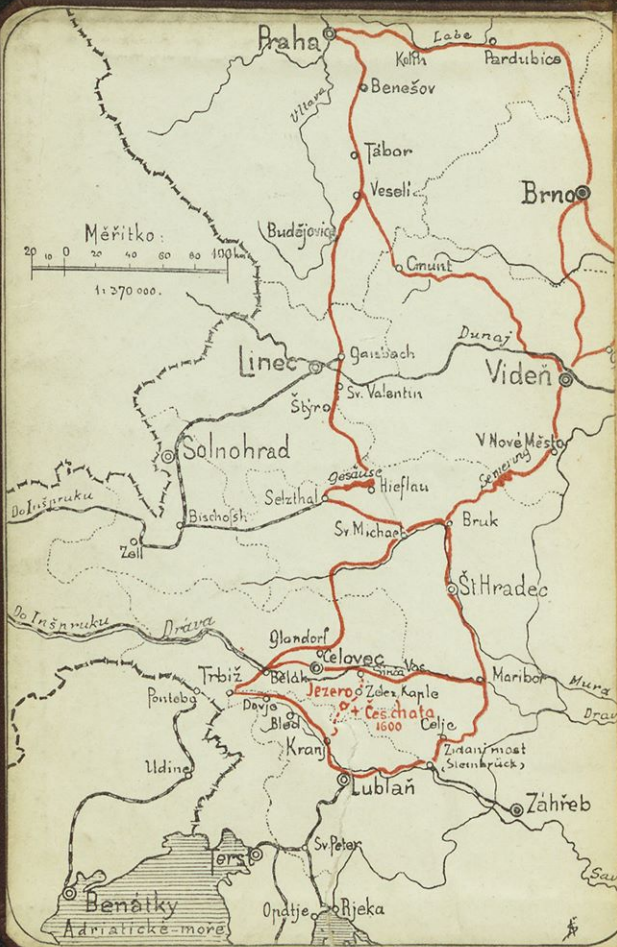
Praha
Labe
Kolín
Pardubice
Benešov
Vltava
Tábor
Veselí
Brno
Budějovice
Měřítko:
20 10 0 20 40 60 80 100 km
1:2 370 000.
Gmünd
Dunaj
Linec
Gaisbach
Vídeň
Sv. Valentin
Štýr
V Nové Město
Solnohrad
Gesäuse
Hieflau
Semering
Selzthal
Do Inšpruku
Bischofsh.
Sv. Michael
Bruk
Zell
Št. Hradec
Do Inšpruku
Dráva
Glandorf
Celovec
Trbiž
Beljak
Sinča Ves
Maribor
Mura
Jezero
Zdes. Kaple
Dráva
Pontebba
Dovje
+ Čes. chata
1600
Celje
Bled
Kranj
Zidaný most
(Steinbrück)
Udine
Lublaň
Záhřeb
Sv. Peter
Terst
Benátky
Sáva
Opatije
Rjeka
Adriatické moře